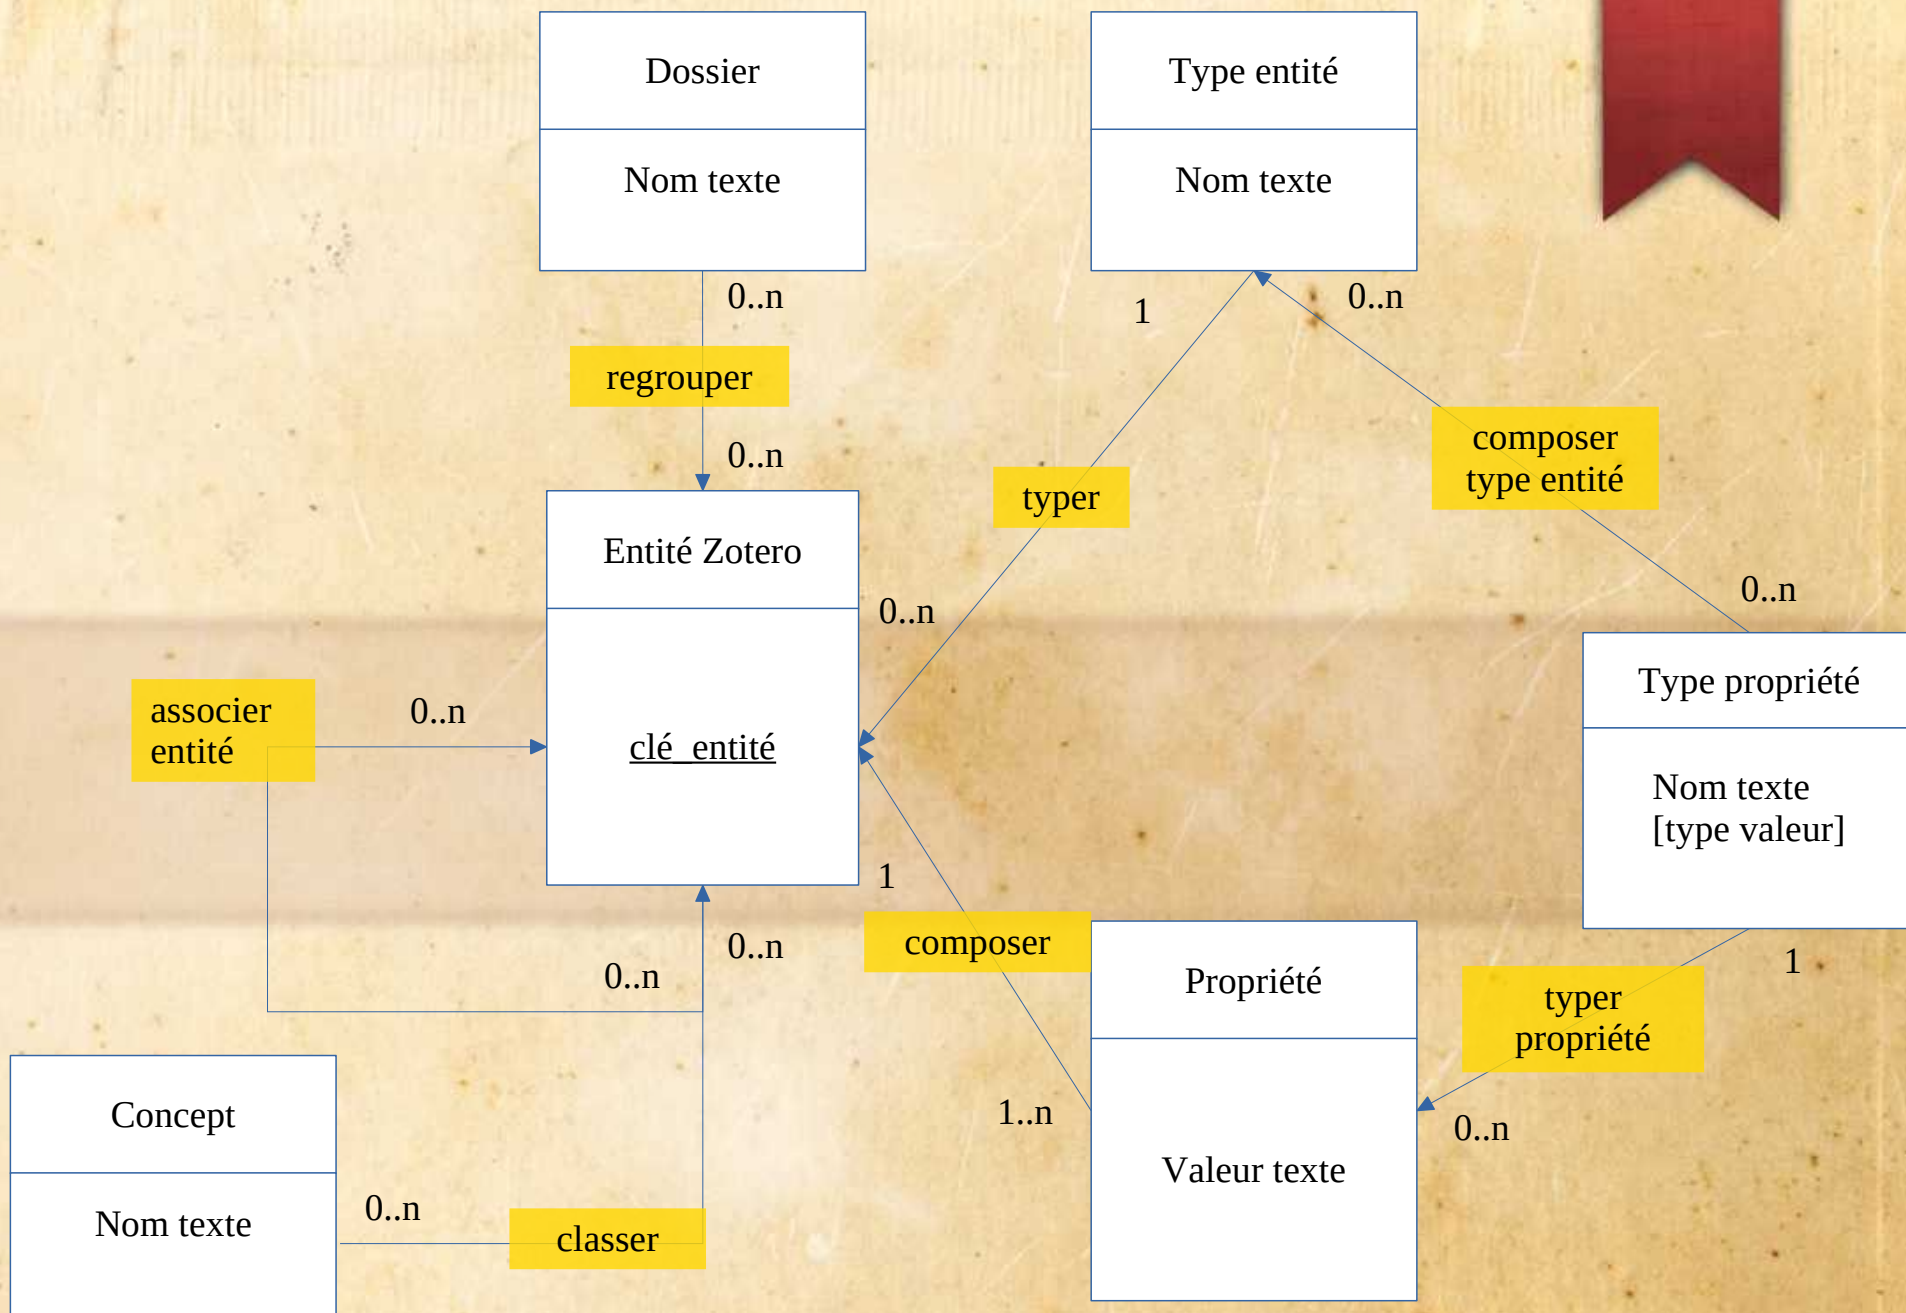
Dossier

Nom texte

Type entité

Nom texte

0..n

regrouper

0..n

1

0..n

typer

composer type entité

0..n

Entité Zotero

clé_entité

0..n

associer entité

0..n

Type propriété

Nom texte
[type valeur]

1

composer

0..n

0..n

Propriété

Valeur texte

1

typer propriété

1..n

0..n

Concept

Nom texte

0..n

classer